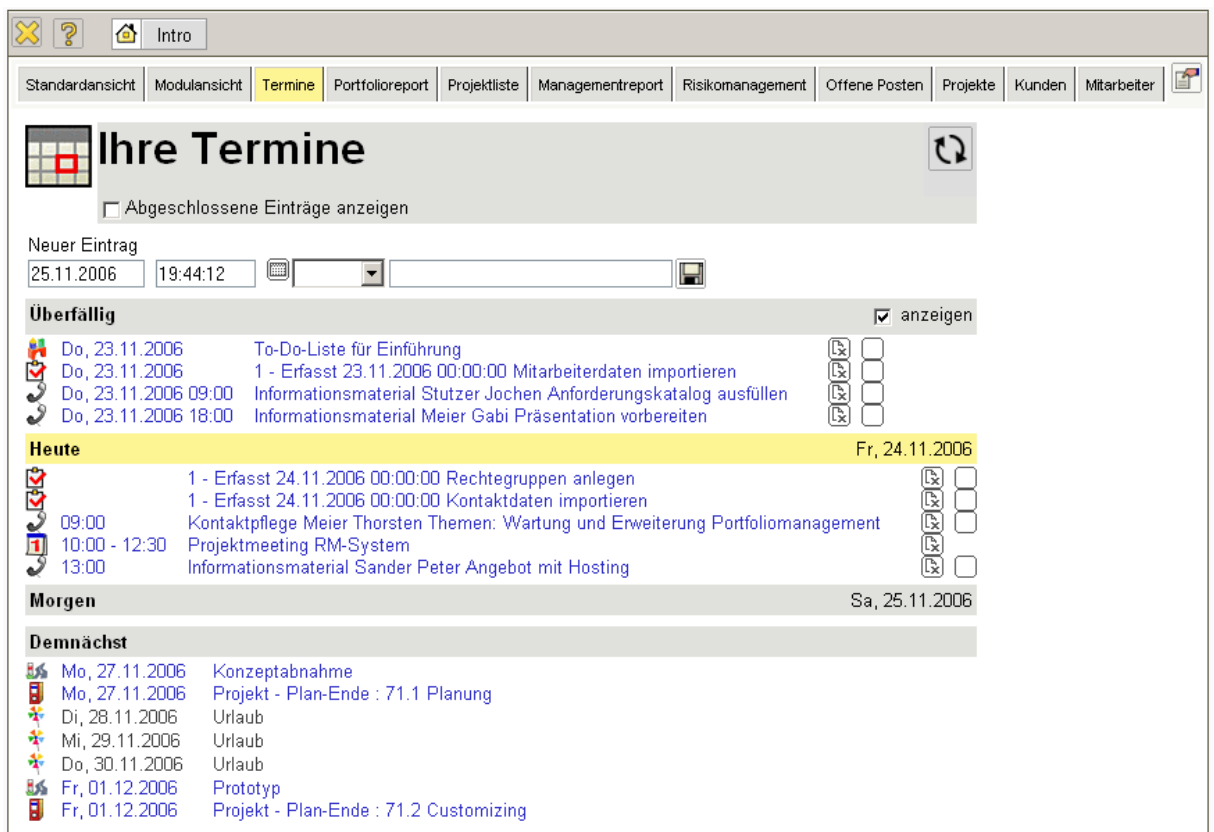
Intro

Standardansicht | Modulansicht | Termine | Portfolioreport | Projektliste | Managementreport | Risikomanagement | Offene Posten | Projekte | Kunden | Mitarbeiter

Ihre Termine

Abgeschlossene Einträge anzeigen

Neuer Eintrag
25.11.2006 19:44:12

Überfällig
anzeigen

Do, 23.11.2006 To-Do-Liste für Einführung
Do, 23.11.2006 1 - Erfasst 23.11.2006 00:00:00 Mitarbeiterdaten importieren
Do, 23.11.2006 09:00 Informationsmaterial Stutzer Jochen Anforderungskatalog ausfüllen
Do, 23.11.2006 18:00 Informationsmaterial Meier Gabi Präsentation vorbereiten

Heute
Fr, 24.11.2006

1 - Erfasst 24.11.2006 00:00:00 Rechtegruppen anlegen
1 - Erfasst 24.11.2006 00:00:00 Kontaktdaten importieren
09:00 Kontaktpflege Meier Thorsten Themen: Wartung und Erweiterung Portfoliomanagement
10:00 - 12:30 Projektmeeting RM-System
13:00 Informationsmaterial Sander Peter Angebot mit Hosting

Morgen
Sa, 25.11.2006

Demnächst

Mo, 27.11.2006 Konzeptabnahme
Mo, 27.11.2006 Projekt - Plan-Ende : 71.1 Planung
Di, 28.11.2006 Urlaub
Mi, 29.11.2006 Urlaub
Do, 30.11.2006 Urlaub
Fr, 01.12.2006 Prototyp
Fr, 01.12.2006 Projekt - Plan-Ende : 71.2 Customizing